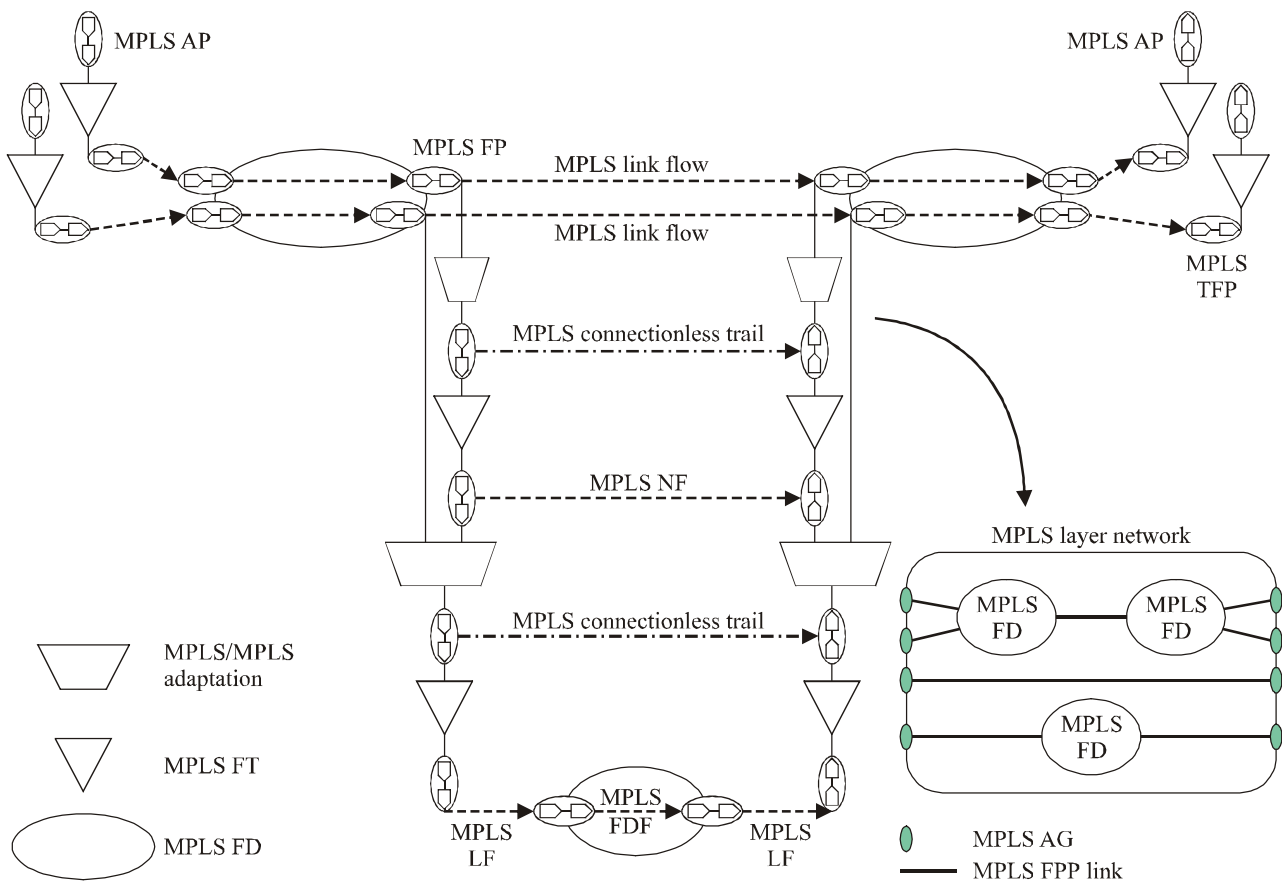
MPLS AP

MPLS AP

MPLS FP

MPLS link flow

MPLS link flow

MPLS TFP

MPLS connectionless trail

MPLS NF

MPLS layer network

MPLS connectionless trail

MPLS FD

MPLS FD

MPLS FD

MPLS/MPLS adaptation

MPLS FT

MPLS FD

MPLS LF

MPLS FDF

MPLS LF

MPLS AG

MPLS FPP link